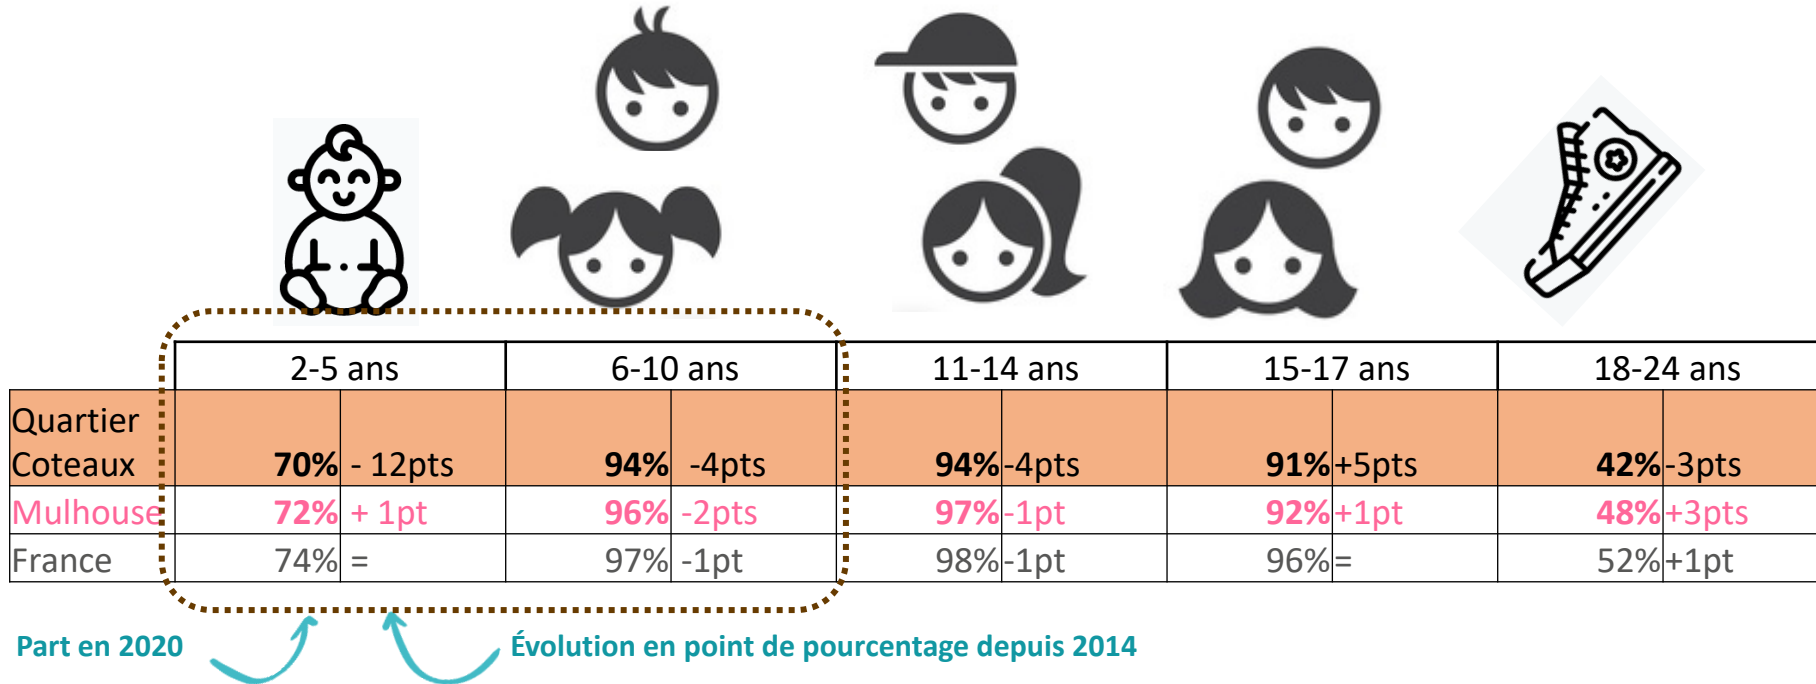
| | 2-5 ans | | 6-10 ans | | 11-14 ans | | 15-17 ans | | 18-24 ans | |
|---|---|---|---|---|---|---|---|---|---|---|
| Quartier Coteaux | **70%** | - 12pts | **94%** | -4pts | **94%** | -4pts | **91%** | +5pts | **42%** | -3pts |
| Mulhouse | **72%** | + 1pt | **96%** | -2pts | **97%** | -1pt | **92%** | +1pt | **48%** | +3pts |
| France | 74% | = | 97% | -1pt | 98% | -1pt | 96% | = | 52% | +1pt |

Part en 2020

Évolution en point de pourcentage depuis 2014